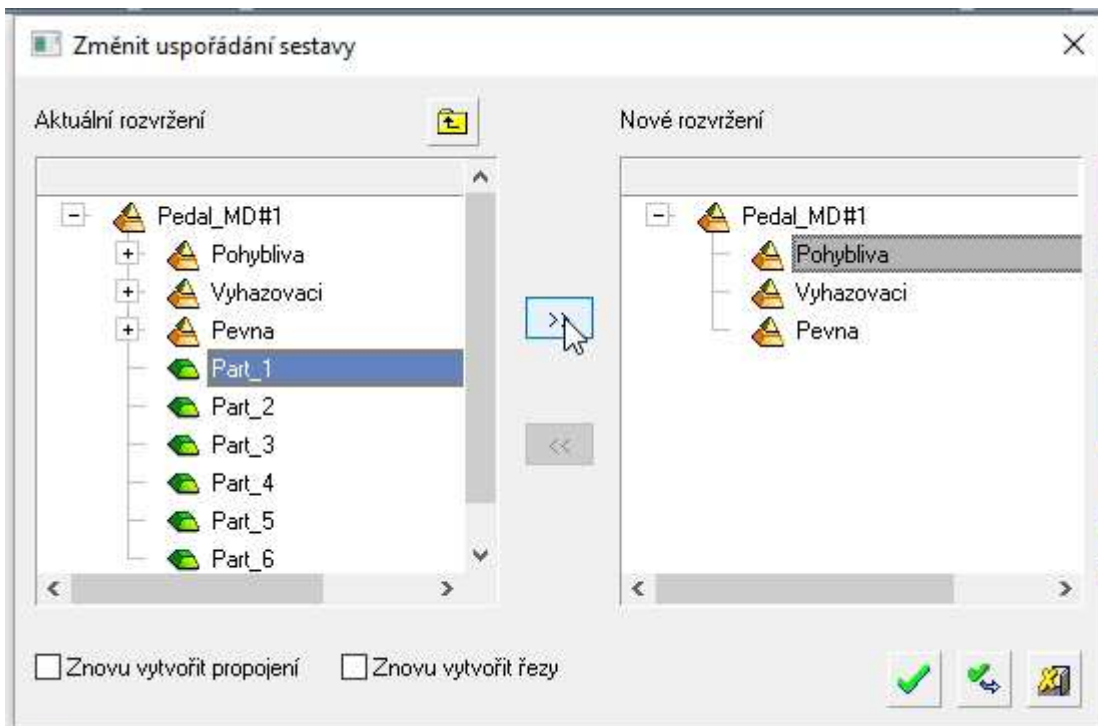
Změnit uspořádání sestavy

Aktuální rozvržení

Pedal_MD#1
Pohybliva
Vyhazovaci
Pevna
Part_1
Part_2
Part_3
Part_4
Part_5
Part_6

>
<<

Nové rozvržení

Pedal_MD#1
Pohybliva
Vyhazovaci
Pevna

Znovu vytvořit propojení
Znovu vytvořit řezy